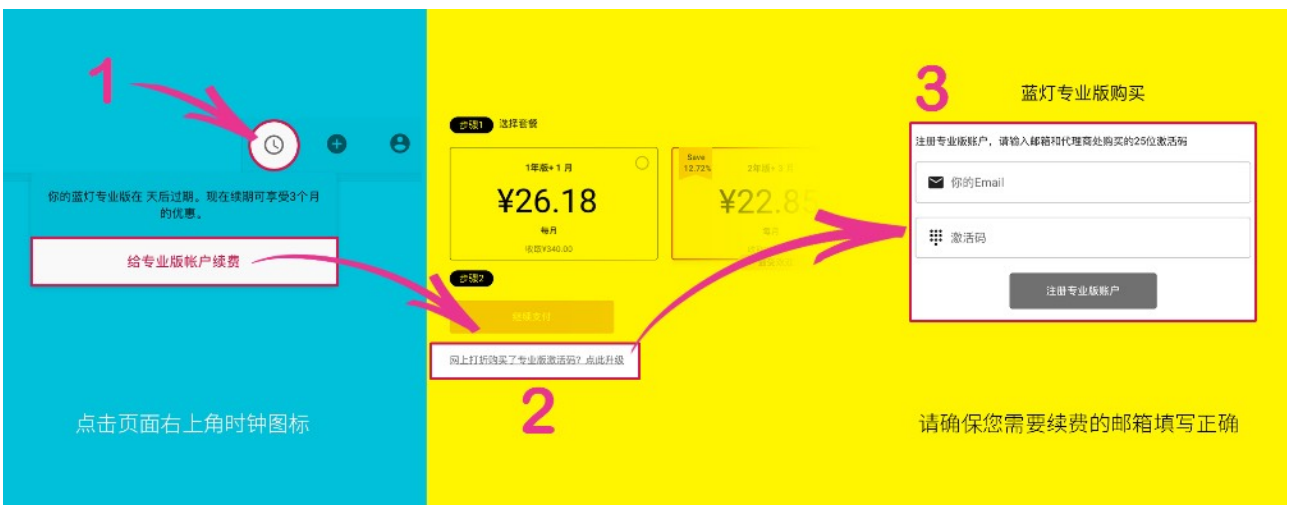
1

你的蓝灯专业版在 天后过期。现在续期可享受3个月的优惠。

给专业版帐户续费

点击页面右上角时钟图标

步骤1 选择套餐

1年版+1月

¥26.18

每月

收取¥340.00

Save 12.72%

2年版+3月

¥22.85

每月

步骤2

继续支付

网上打折购买了专业版激活码？点此升级

2

3

蓝灯专业版购买

注册专业版账户，请输入邮箱和代理商处购买的25位激活码

你的Email

激活码

注册专业版账户

请确保您需要续费的邮箱填写正确